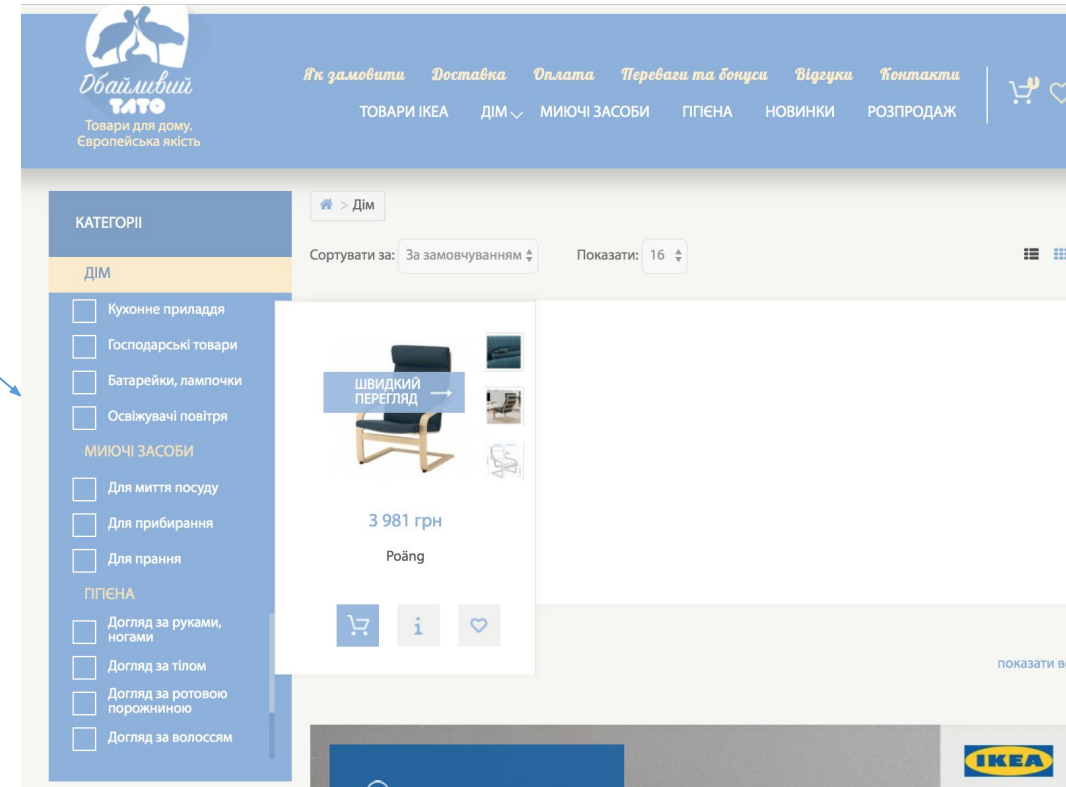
Обайливий ТАТО
Товари для дому. Європейська якість

Як замовити Доставка Оплата Переваги та бонуси Відгуки Контакти
ТОВАРИ ІКЕА ДІМ МИЮЧІ ЗАСОБИ ГІГІЄНА НОВИНКИ РОЗПРОДАЖ

КАТЕГОРІЇ
ДІМ
Кухонне приладдя
Господарські товари
Батарейки, лампочки
Освіжувачі повітря
МИЮЧІ ЗАСОБИ
Для миття посуду
Для прибирання
Для прання
ГІГІЄНА
Догляд за руками, ногами
Догляд за тілом
Догляд за ротовою порожниною
Догляд за волоссям

> Дім
Сортувати за: За замовчуванням
Показати: 16

ШВИДКИЙ ПЕРЕГЛЯД
3 981 грн
Poäng

показати в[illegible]

IKEA